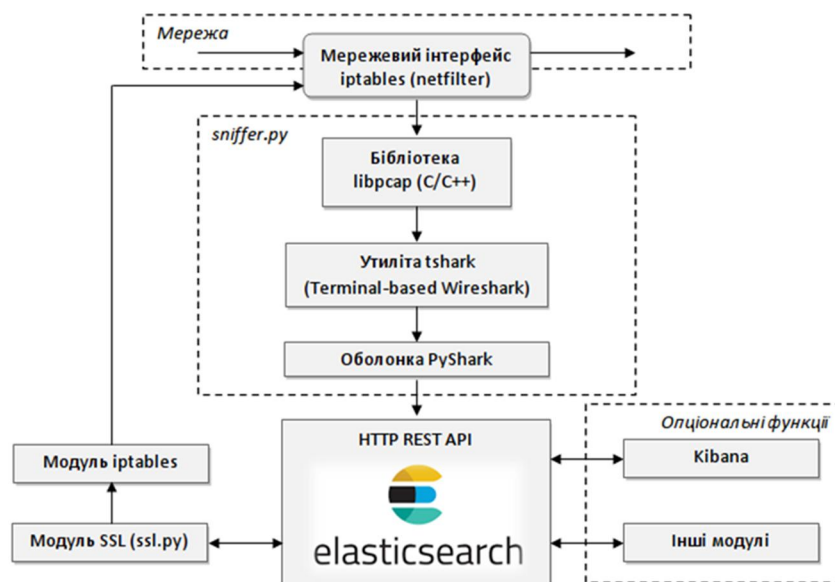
Мережа

Мережевий інтерфейс iptables (netfilter)

sniffer.py

Бібліотека libpcap (C/C++)

Утиліта tshark (Terminal-based Wireshark)

Оболонка PyShark

Модуль iptables

Модуль SSL (ssl.py)

HTTP REST API

elasticsearch

Опціональні функції

Kibana

Інші модулі